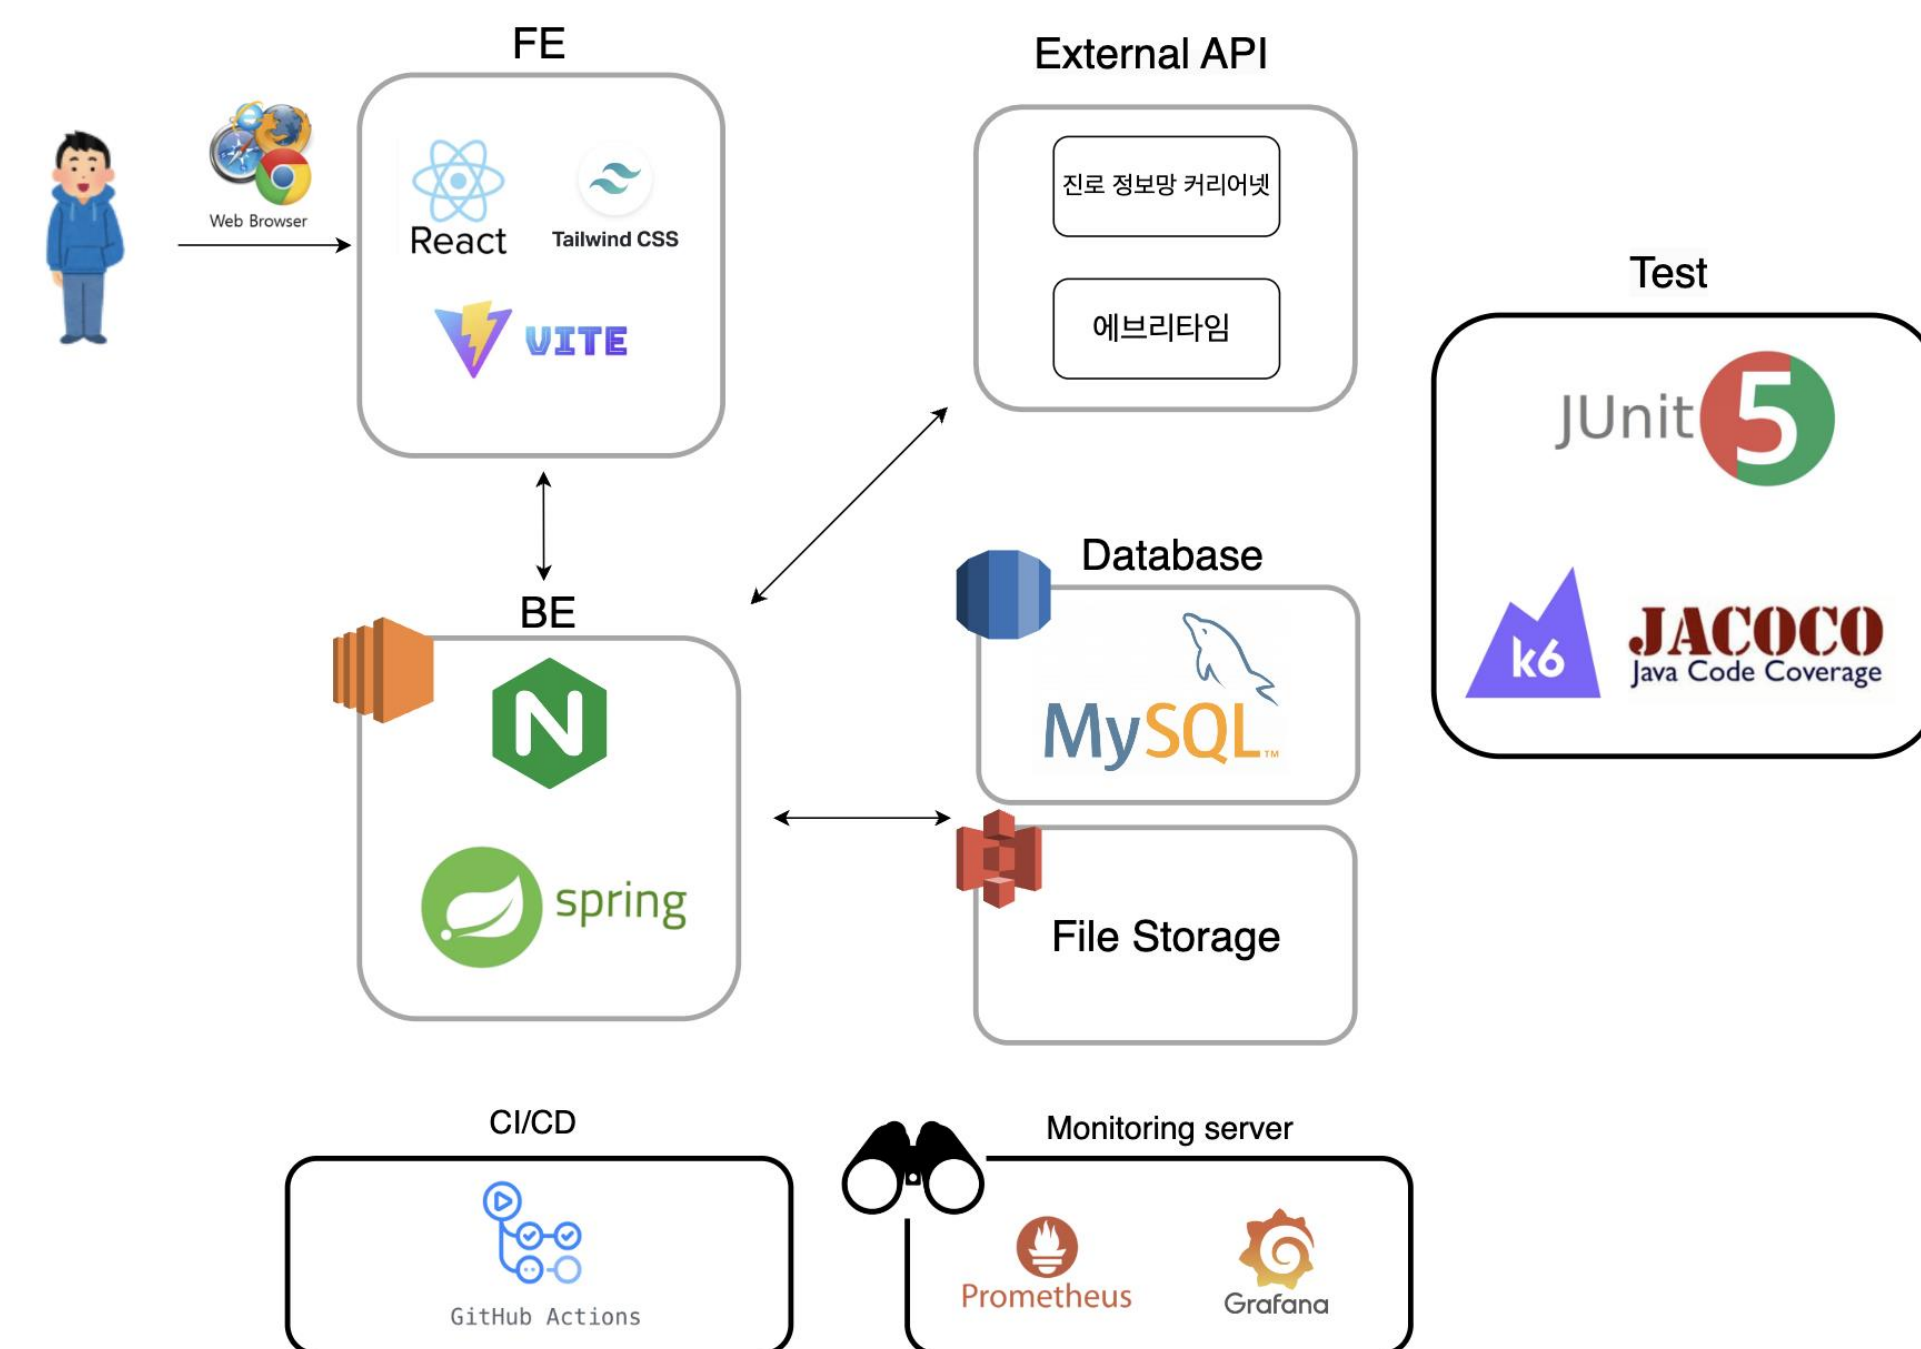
FE

Web Browser

React

Tailwind CSS

VITE

External API

진로 정보망 커리어넷

에브리타임

Test

JUnit 5

k6

JACOCO
Java Code Coverage

BE

Database

MySQL

File Storage

CI/CD

GitHub Actions

Monitoring server

Prometheus

Grafana